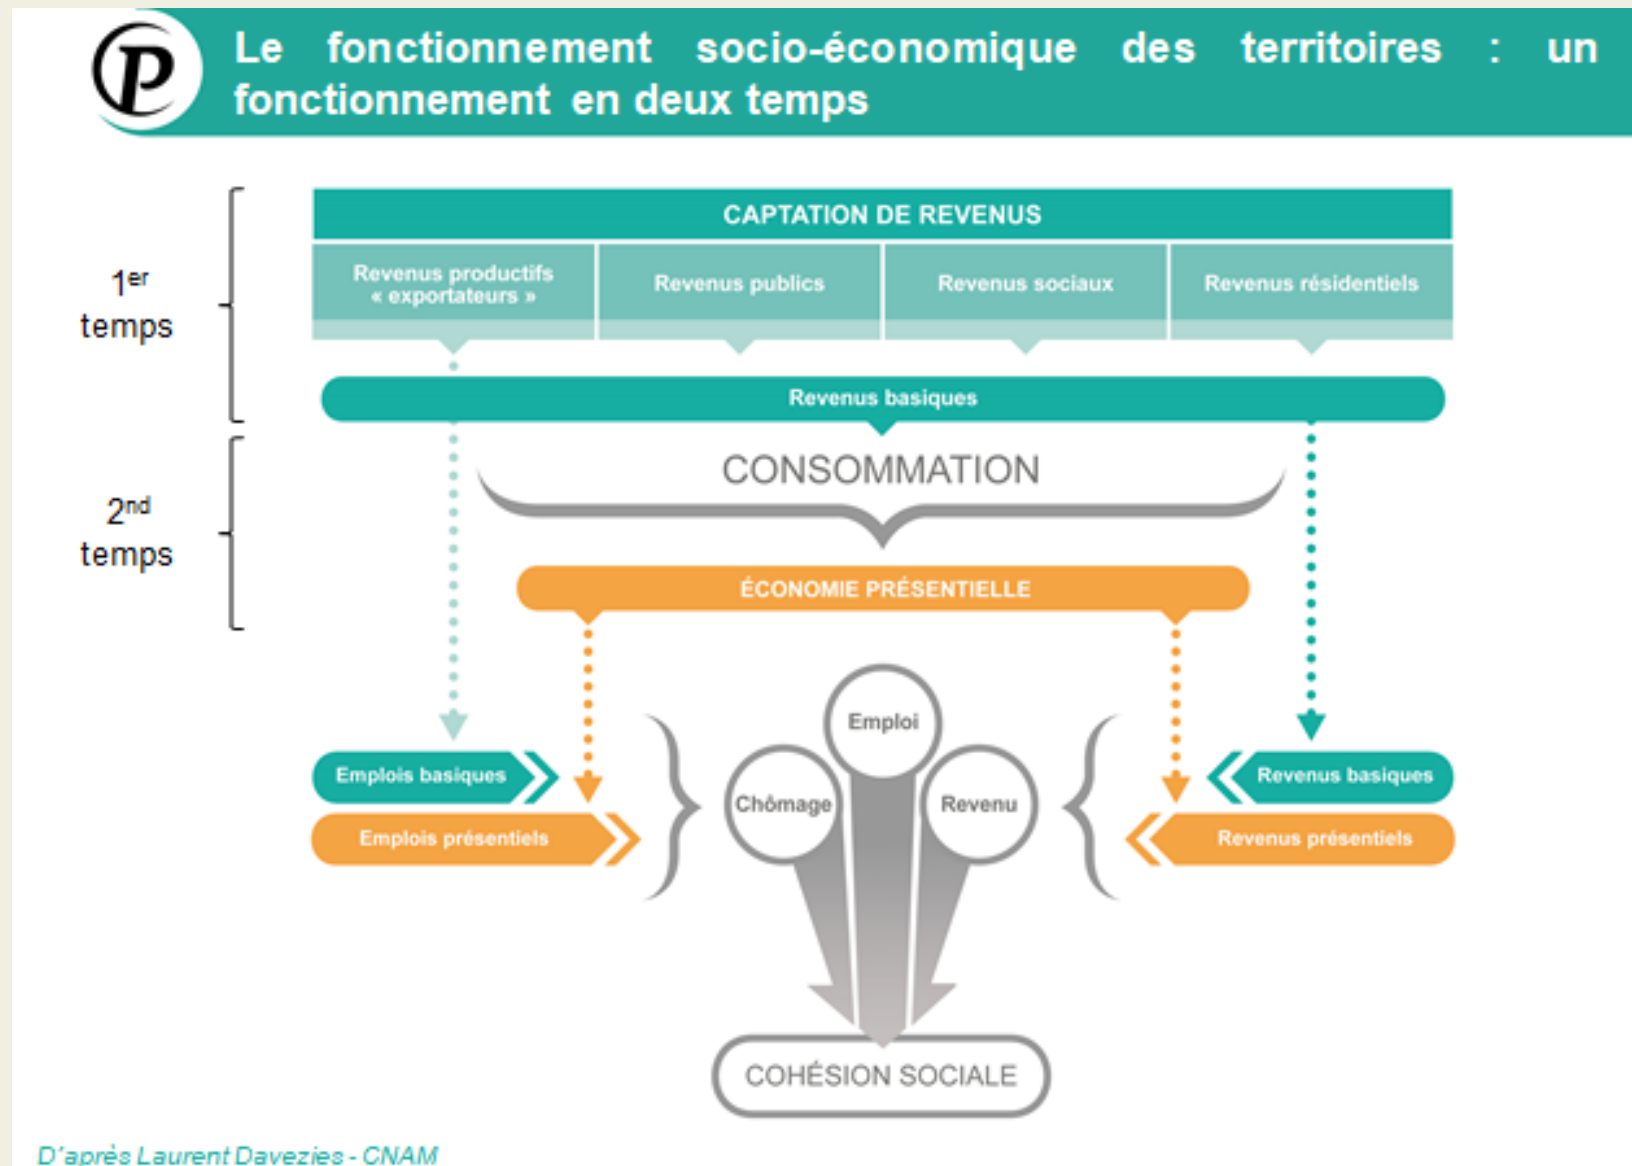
P

Le fonctionnement socio-économique des territoires : un fonctionnement en deux temps

1$^{er}$ temps

2$^{nd}$ temps

CAPTATION DE REVENUS

| Revenus productifs « exportateurs » | Revenus publics | Revenus sociaux | Revenus résidentiels |
|---|---|---|---|

Revenus basiques

CONSOMMATION

ÉCONOMIE PRÉSENTIELLE

Emplois basiques

Emplois présentiels

Emploi

Chômage

Revenu

Revenus basiques

Revenus présentiels

COHÉSION SOCIALE

D'après Laurent Davezies - CNAM